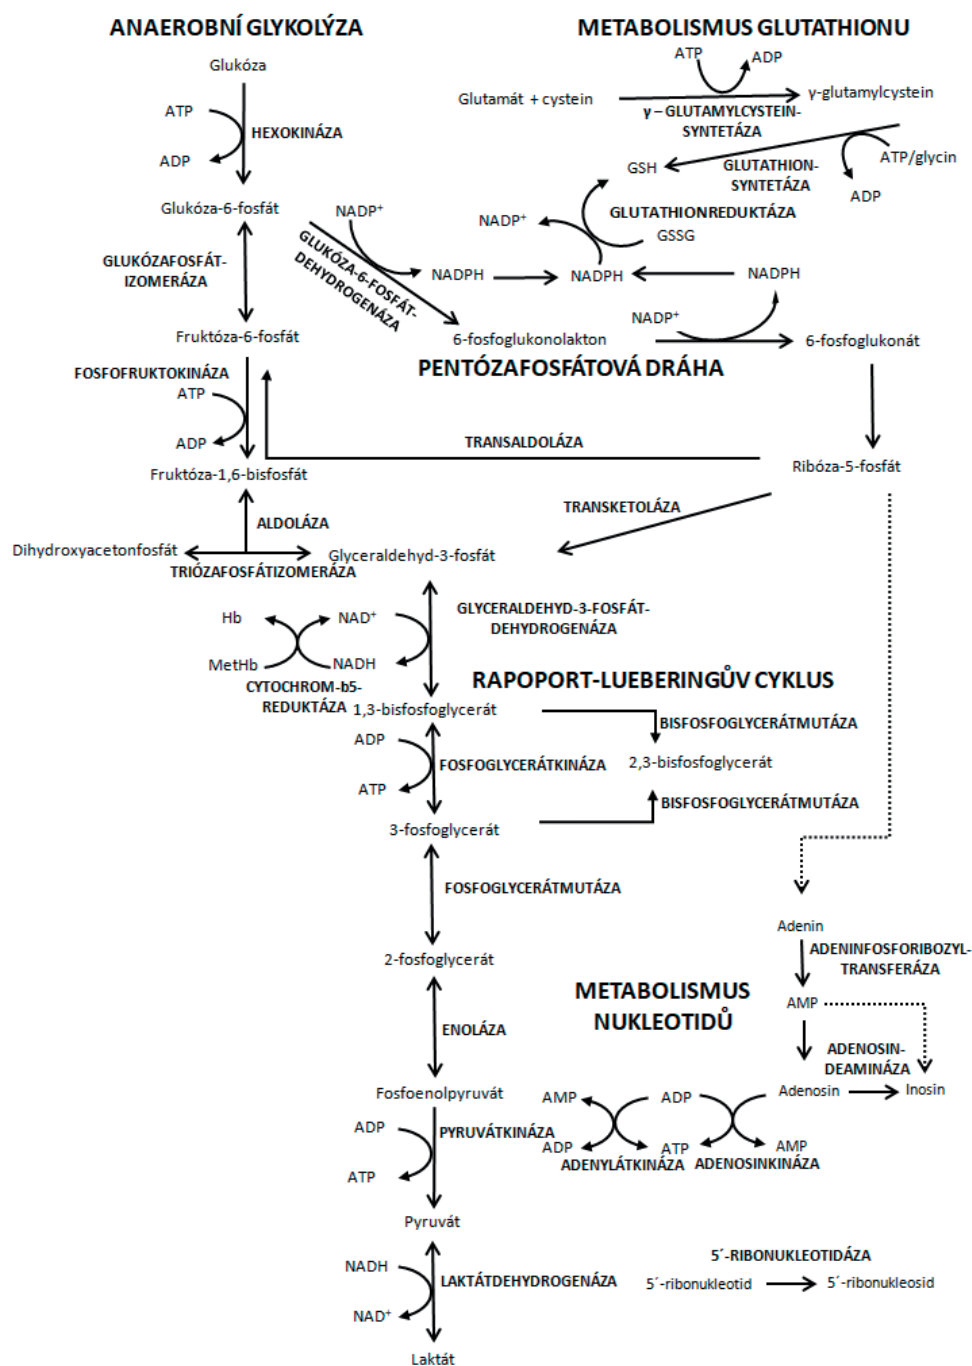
ANAEROBNÍ GLYKOLÝZA

METABOLISMUS GLUTATHIONU

Glukóza

ATP

HEXOKINÁZA

ADP

Glukóza-6-fosfát

GLUKÓZAFOSFÁT-IZOMERÁZA

Fruktóza-6-fosfát

FOSFOFRUKTOKINÁZA

ATP

ADP

Fruktóza-1,6-bisfosfát

ATP

ADP

Glutamát + cystein

γ – GLUTAMYLCYSTEIN-SYNTETÁZA

γ-glutamylcystein

GSH

GLUTATHION-SYNTETÁZA

ATP/glycin

ADP

NADP$^+$

NADP$^+$

GLUTATHIONREDUKTÁZA

GSSG

GLUKÓZA-6-FOSFÁT-DEHYDROGENÁZA

NADPH

NADPH

NADPH

NADP$^+$

6-fosfoglukonolakton

6-fosfoglukonát

PENTÓZAFOSFÁTOVÁ DRÁHA

TRANSALDOLÁZA

Ribóza-5-fosfát

TRANSKETOLÁZA

ALDOLÁZA

Dihydroxyacetonfosfát

Glyceraldehyd-3-fosfát

TRIÓZAFOSFÁTIZOMERÁZA

Hb

NAD$^+$

MetHb

NADH

GLYCERALDEHYD-3-FOSFÁT-DEHYDROGENÁZA

CYTOCHROM-b5-REDUKTÁZA

RAPOPORT-LUEBERINGŮV CYKLUS

1,3-bisfosfoglycerát

BISFOSFOGLYCERÁTMUTÁZA

ADP

FOSFOGLYCERÁTKINÁZA

2,3-bisfosfoglycerát

ATP

BISFOSFOGLYCERÁTMUTÁZA

3-fosfoglycerát

FOSFOGLYCERÁTMUTÁZA

Adenin

ADENINFOSFORIBOZYL-TRANSFERÁZA

2-fosfoglycerát

METABOLISMUS NUKLEOTIDŮ

AMP

ENOLÁZA

ADENOSIN-DEAMINÁZA

Fosfoenolpyruvát

AMP

ADP

Adenosin

Inosin

ADP

PYRUVÁTKINÁZA

ADP

ATP

AMP

ATP

ADENYLÁTKINÁZA

ADENOSINKINÁZA

Pyruvát

5´-RIBONUKLEOTIDÁZA

NADH

LAKTÁTDEHYDROGENÁZA

5´-ribonukleotid

5´-ribonukleosid

NAD$^+$

Laktát